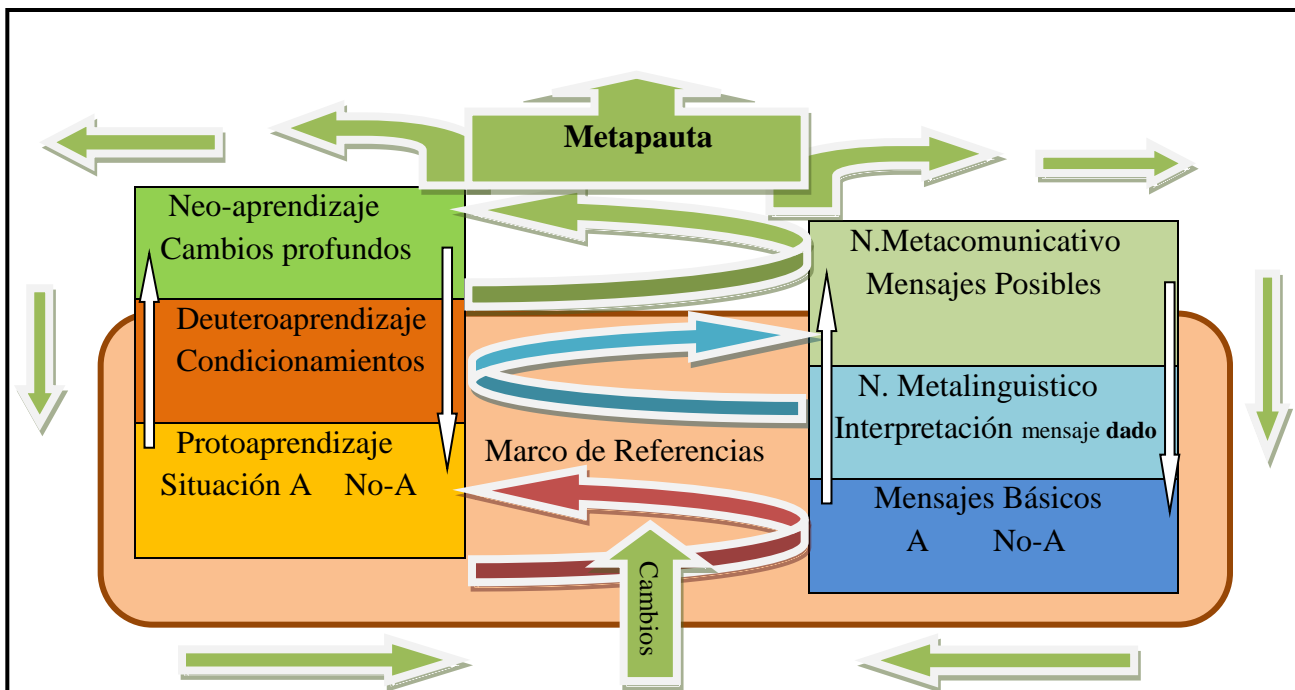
Metapauta

Neo-aprendizaje
Cambios profundos

Deuteroaprendizaje
Condicionamientos

Protoaprendizaje
Situación A No-A

Marco de Referencias

N.Metacomunicativo
Mensajes Posibles

N. Metalinguistico
Interpretación mensaje dado

Mensajes Básicos
A No-A

Cambios